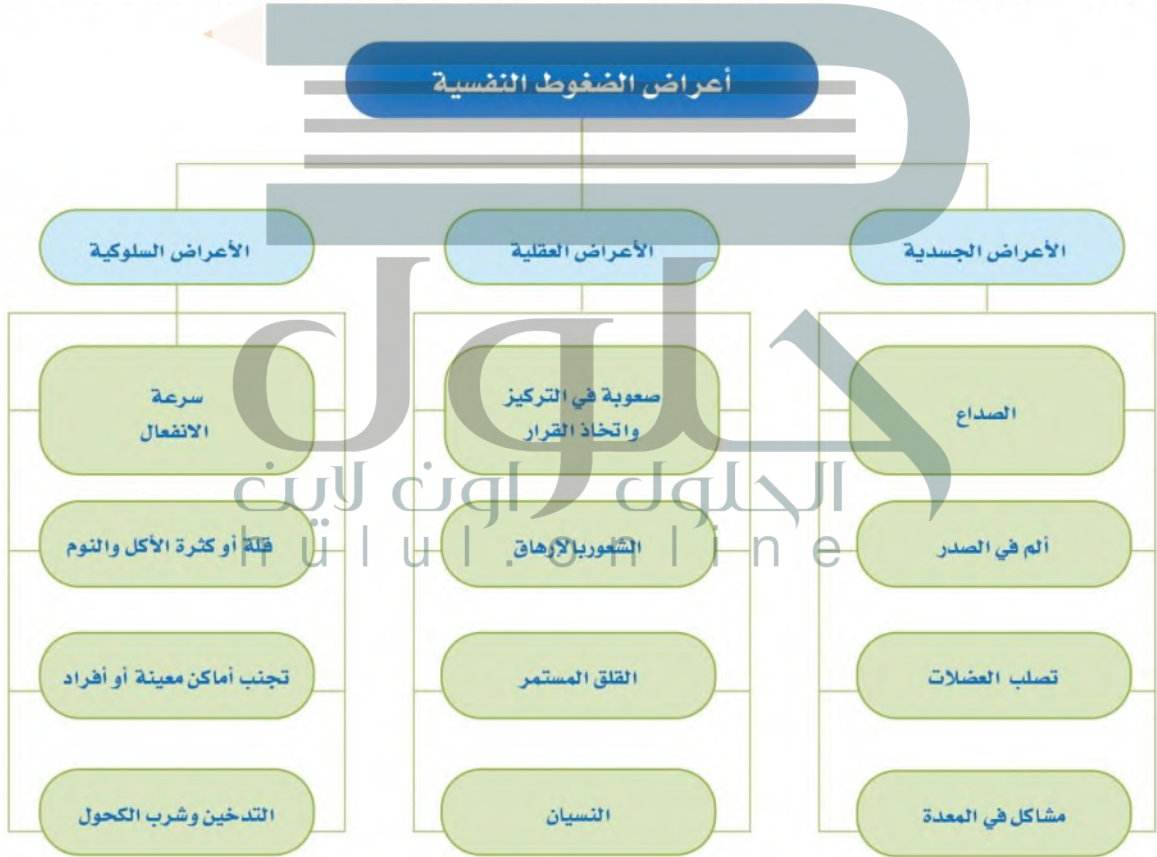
أعراض الضغوط النفسية

الأعراض الجسدية

الصداع

ألم في الصدر

تصلب العضلات

مشاكل في المعدة

الأعراض العقلية

صعوبة في التركيز واتخاذ القرار

الشعور بالإرهاق

القلق المستمر

النسيان

الأعراض السلوكية

سرعة الانفعال

قلة أو كثرة الأكل والنوم

تجنب أماكن معينة أو أفراد

التدخين وشرب الكحول

حلول
الحلول اون لاين
hulul.online